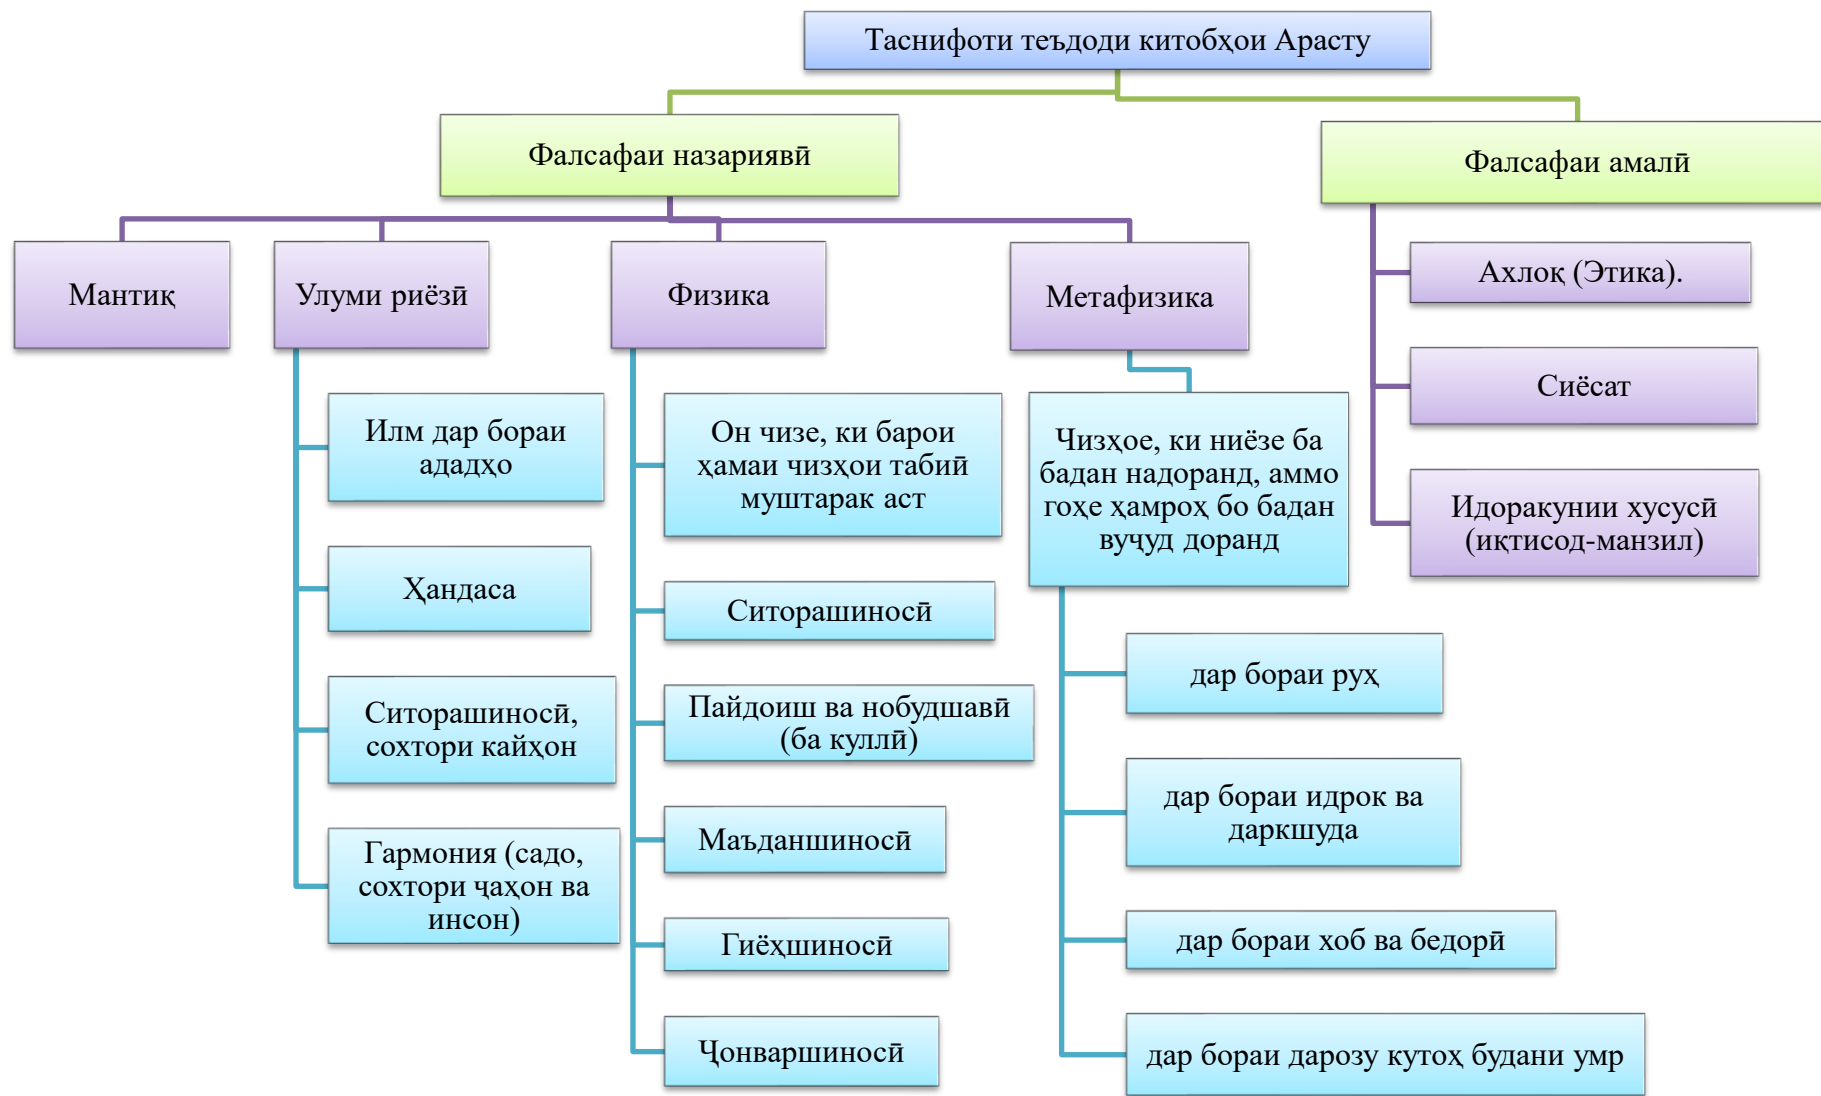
Таснифоти теъдоди китобҳои Арасту

Фалсафаи назариявӣ

Фалсафаи амалӣ

Мантиқ

Улуми риёзӣ

Физика

Метафизика

Ахлоқ (Этика).

Сиёсат

Идоракунии хусусӣ (иқтисод-манзил)

Илм дар бораи ададҳо

Ҳандаса

Ситорашиносӣ, сохтори кайҳон

Гармония (садо, сохтори ҷаҳон ва инсон)

Он чизе, ки барои ҳамаи чизҳои табиӣ муштарак аст

Ситорашиносӣ

Пайдоиш ва нобудшавӣ (ба куллӣ)

Маъданшиносӣ

Гиёҳшиносӣ

Ҷонваршиносӣ

Чизҳое, ки ниёзе ба бадан надоранд, аммо гоҳе ҳамроҳ бо бадан вуҷуд доранд

дар бораи руҳ

дар бораи идрок ва даркшуда

дар бораи хоб ва бедорӣ

дар бораи дарозу кутоҳ будани умр